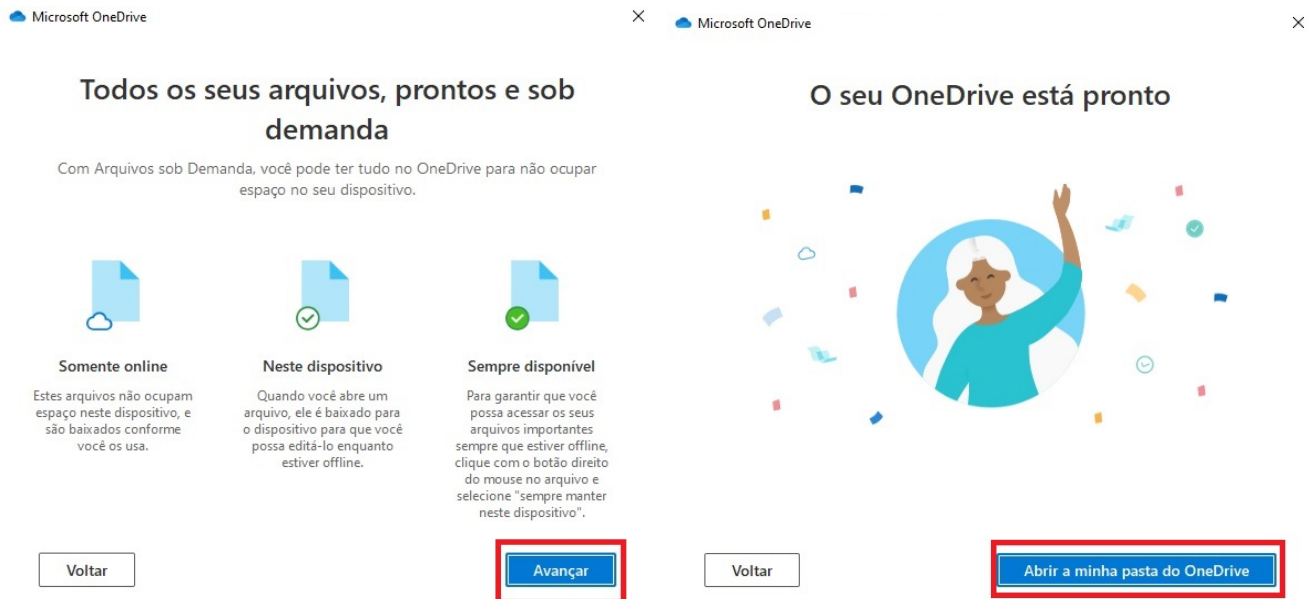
Microsoft OneDrive

Todos os seus arquivos, prontos e sob demanda

Com Arquivos sob Demanda, você pode ter tudo no OneDrive para não ocupar espaço no seu dispositivo.

Somente online

Estes arquivos não ocupam espaço neste dispositivo, e são baixados conforme você os usa.

Neste dispositivo

Quando você abre um arquivo, ele é baixado para o dispositivo para que você possa editá-lo enquanto estiver offline.

Sempre disponível

Para garantir que você possa acessar os seus arquivos importantes sempre que estiver offline, clique com o botão direito do mouse no arquivo e selecione "sempre manter neste dispositivo".

Voltar

Avançar

Microsoft OneDrive

O seu OneDrive está pronto

Voltar

Abrir a minha pasta do OneDrive